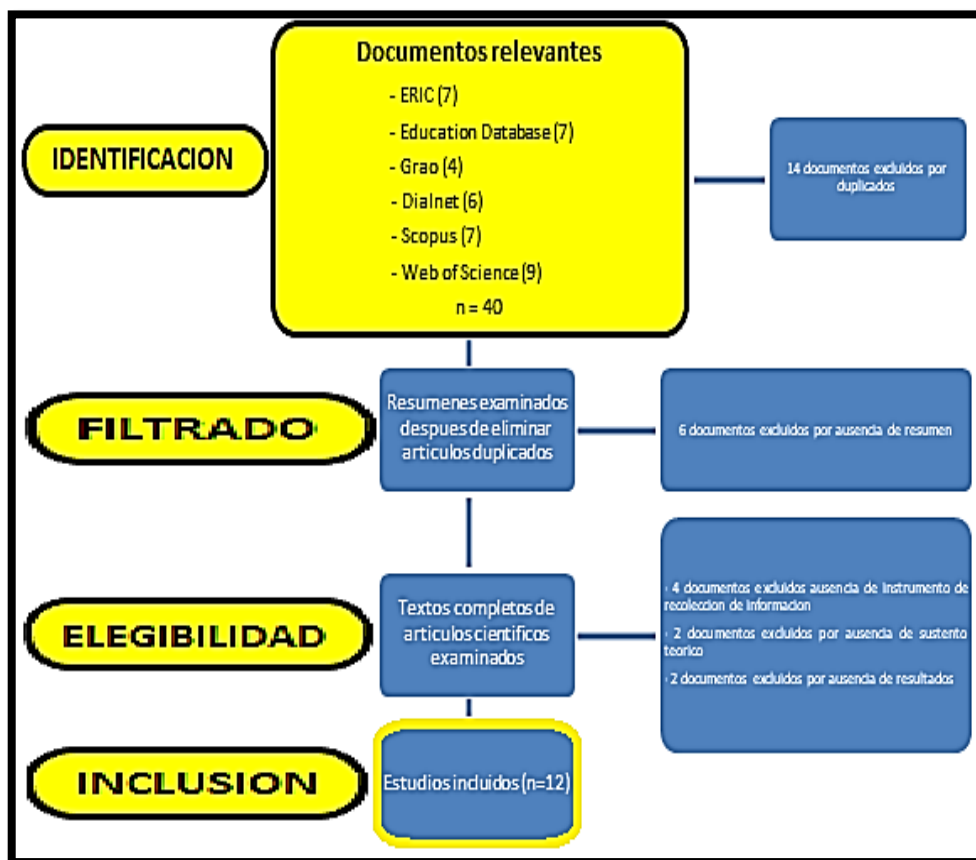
IDENTIFICACION

Documentos relevantes

- ERIC (7)
- Education Database (7)
- Grao (4)
- Dialnet (6)
- Scopus (7)
- Web of Science (9)

n = 40

14 documentos excluidos por duplicados

FILTRADO

Resumenes examinados despues de eliminar articulos duplicados

6 documentos excluidos por ausencia de resumen

ELEGIBILIDAD

Textos completos de articulos cientificos examinados

- 4 documentos excluidos ausencia de instrumento de recoleccion de informacion
- 2 documentos excluidos por ausencia de sustento teorico
- 2 documentos excluidos por ausencia de resultados

INCLUSION

Estudios incluidos (n=12)